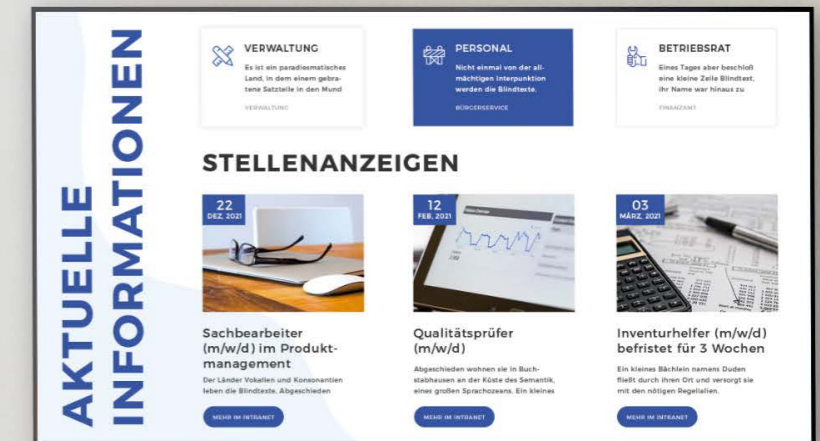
AKTUELLE INFORMATIONEN

VERWALTUNG
Es ist ein paradiesmatisches Land, in dem einem gebratene Satzteile in den Mund
VERWALTUNG

PERSONAL
Nicht einmal von der allmächtigen Interpunktion werden die Blindtexte.
BÜRGERSERVICE

BETRIEBSRAT
Eines Tages aber beschloß eine kleine Zeile Blindtext, ihr Name war hinaus zu
FINANZAMT

STELLENANZEIGEN

22
DEZ. 2021

Sachbearbeiter (m/w/d) im Produktmanagement
Der Länder Vokalien und Konsonantien leben die Blindtexte. Abgeschieden
MEHR IM INTRANET

12
FEB. 2021

Qualitätsprüfer (m/w/d)
Abgeschieden wohnen sie in Buchstabhausen an der Küste des Semantik, eines großen Sprachozeans. Ein kleines
MEHR IM INTRANET

03
MÄRZ. 2021

Inventurhelfer (m/w/d) befristet für 3 Wochen
Ein kleines Bächlein namens Duden fließt durch ihren Ort und versorgt sie mit den nötigen Regelialien.
MEHR IM INTRANET